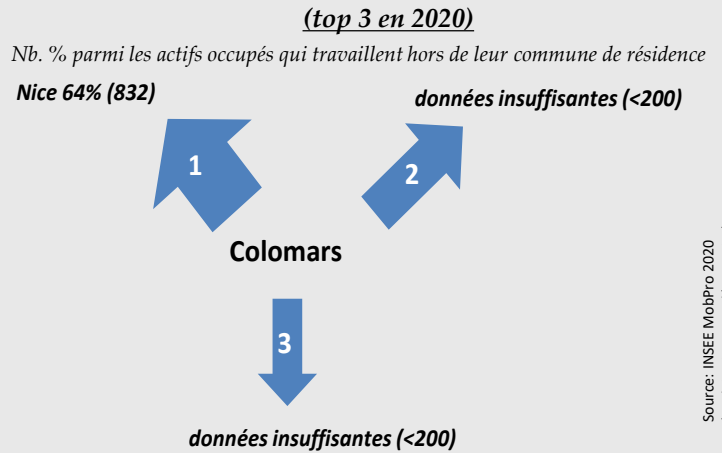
(top 3 en 2020)

Nb. % parmi les actifs occupés qui travaillent hors de leur commune de résidence

Nice 64% (832)

données insuffisantes (<200)

1

2

Colomars

3

données insuffisantes (<200)

Source: INSEE MobPro 2020